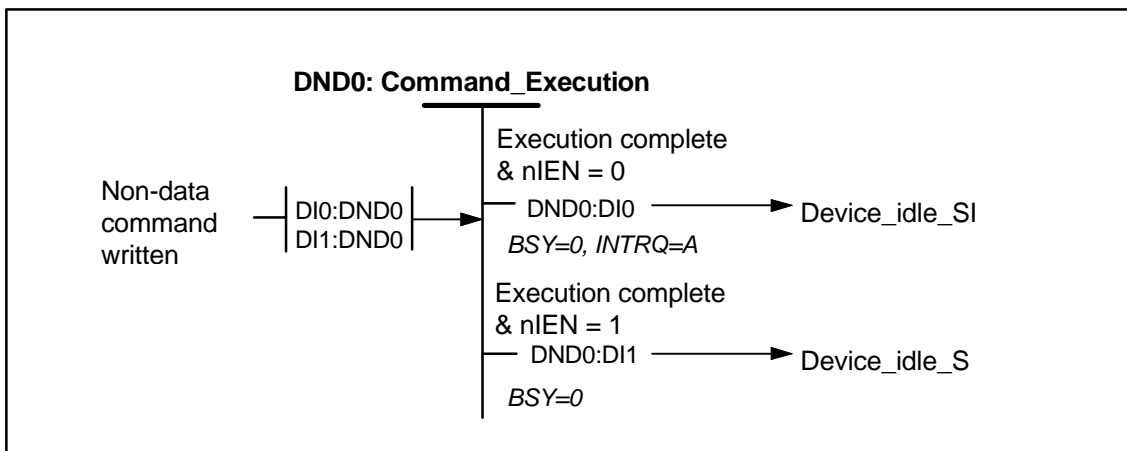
DND0: Command_Execution

Non-data command written

DI0:DND0
DI1:DND0

Execution complete & nIEN = 0

DND0:DI0

Device_idle_SI

BSY=0, INTRQ=A

Execution complete & nIEN = 1

DND0:DI1

Device_idle_S

BSY=0